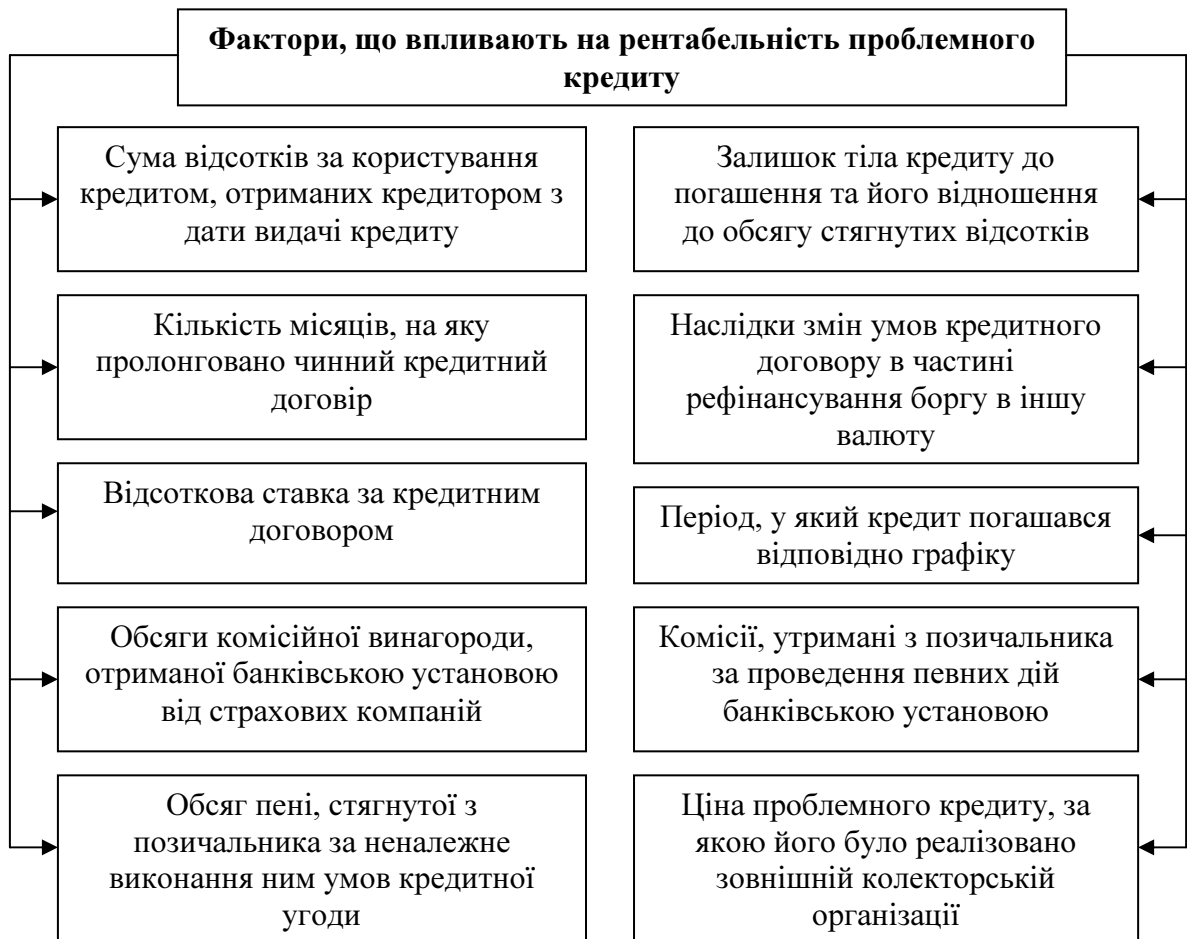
Фактори, що впливають на рентабельність проблемного кредиту

Сума відсотків за користування кредитом, отриманих кредитором з дати видачі кредиту

Кількість місяців, на яку пролонговано чинний кредитний договір

Відсоткова ставка за кредитним договором

Обсяги комісійної винагороди, отриманої банківською установою від страхових компаній

Обсяг пені, стягнутої з позичальника за неналежне виконання ним умов кредитної угоди

Залишок тіла кредиту до погашення та його відношення до обсягу стягнутих відсотків

Наслідки змін умов кредитного договору в частині рефінансування боргу в іншу валюту

Період, у який кредит погашався відповідно графіку

Комісії, утримані з позичальника за проведення певних дій банківською установою

Ціна проблемного кредиту, за якою його було реалізовано зовнішній колекторській організації